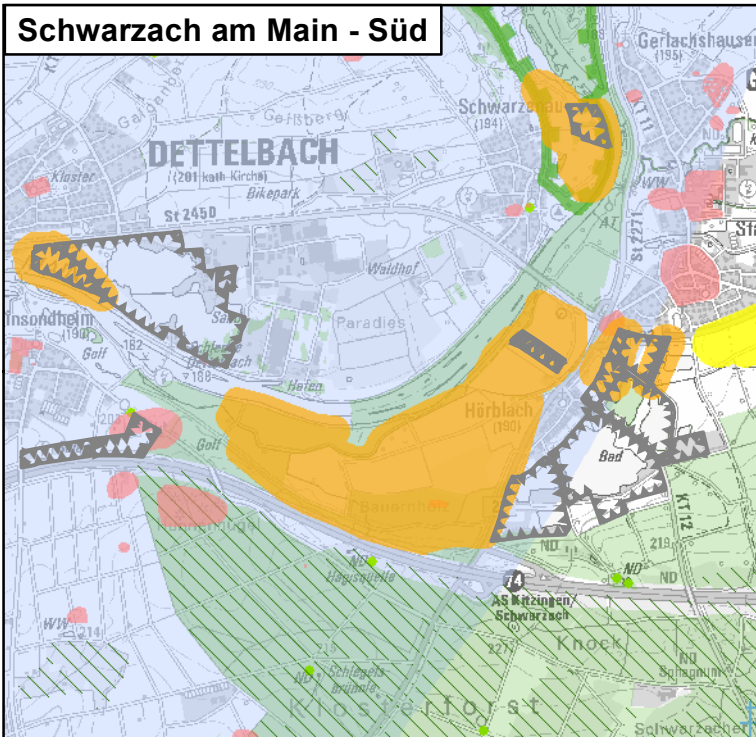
Schwarzach am Main - Süd

DETTELBACH
(201 kath Kirche)
Bikepark
Geißberg
Kloster
St 2450
Waldhof
Paradies
Schwarzach
(194)
Gerlachshausen
(195)
St 2271
KT 11
WW
ND
insondheim
(190)
Golf
182
188
Hörblach
(190)
Bad
KT 12
219
ND
Golf
ND
Hapsquelle
A3
AS Kitzingen/Schwarzach
Knock
227
Schlegels brunnen
Klosterforst
WW
214
Schwarzacher